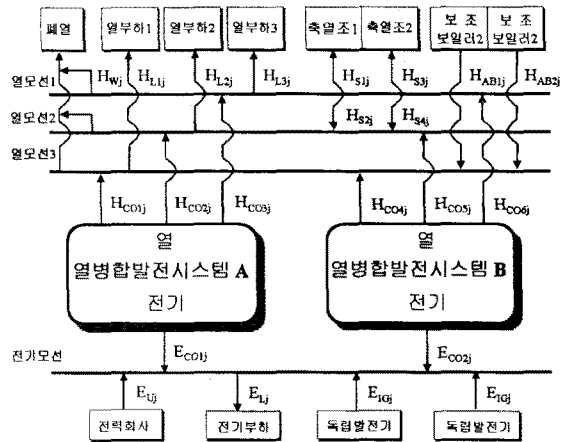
폐열

열부하1

열부하2

열부하3

축열조1

축열조2

보 조 보일러2

보 조 보일러2

열모선1

열모선2

열모선3

$H_{Wj}$ $H_{L1j}$ $H_{L2j}$ $H_{L3j}$ $H_{S1j}$ $H_{S3j}$ $H_{AB1j}$ $H_{AB2j}$

$H_{S2j}$ $H_{S4j}$

$H_{CO1j}$ $H_{CO2j}$ $H_{CO3j}$ $H_{CO4j}$ $H_{CO5j}$ $H_{CO6j}$

열

열병합발전시스템 **A**

전기

열

열병합발전시스템 **B**

전기

전기모선

$E_{CO1j}$ $E_{CO2j}$

$E_{Uj}$ $E_{Lj}$ $E_{IGj}$ $E_{IGj}$

전력회사

전기부하

독립발전기

독립발전기